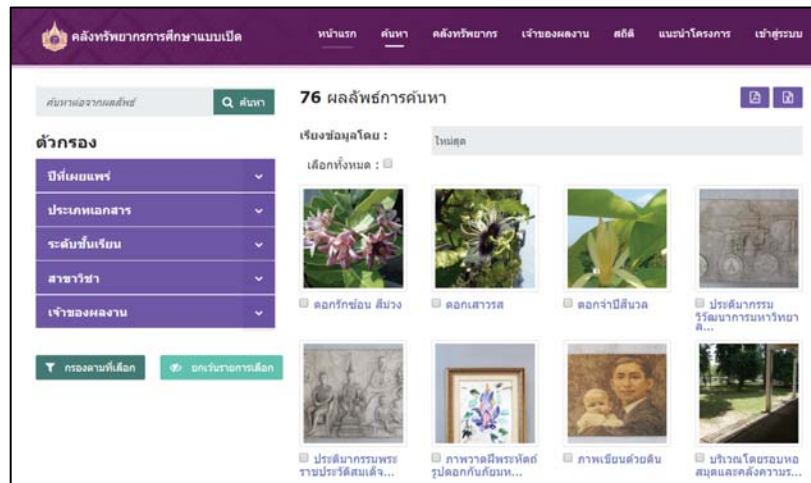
คลังทรัพยากรการศึกษาแบบเปิด

หน้าแรก ค้นหา คลังทรัพยากร เจ้าของผลงาน สถิติ แนะนำโครงการ เข้าสู่ระบบ

ค้นหาต่อจากผลลัพธ์ ค้นหา

76 ผลลัพธ์การค้นหา

ตัวกรอง

ปีที่เผยแพร่

ประเภทเอกสาร

ระดับชั้นเรียน

สาขาวิชา

เจ้าของผลงาน

กรองตามที่เลือก

ยกเว้นรายการเลือก

เรียงข้อมูลโดย :

ใหม่สุด

เลือกทั้งหมด :

ดอกรักซ้อน สีม่วง

ดอกเสาวรส

ดอกจำปีสีนวล

ประติมากรรมวิวัฒนาการมหาวิทยาลั...

ประติมากรรมพระราชประวัติสมเด็จ...

ภาพวาดฝีพระหัตถ์รูปดอกกันภัยมห...

ภาพเขียนด้วยดิน

บริเวณโดยรอบหอสมุดและคลังความร...